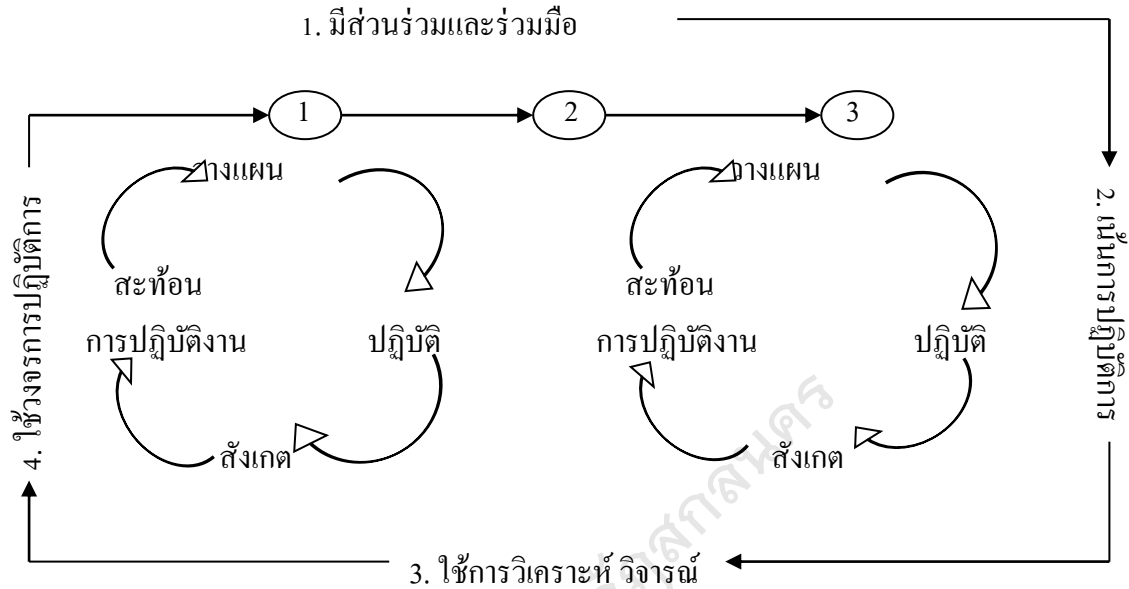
1. มีส่วนร่วมและร่วมมือ

1

2

3

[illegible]างแผน

สะท้อน

การปฏิบัติงาน

ปฏิบัติ

สังเกต

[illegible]างแผน

สะท้อน

การปฏิบัติงาน

ปฏิบัติ

สังเกต

2. เน้นการปฏิบัติการ

3. ใช้การวิเคราะห์ วิจารณ์

4. ใช้วงจรการปฏิบัติการ